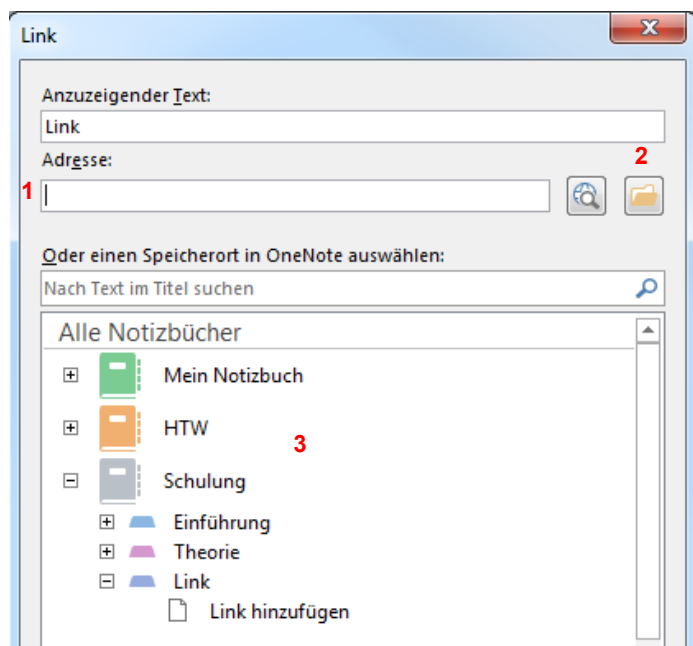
Link

Anzuzeigender Text:

Link

Adresse:

1

2

Oder einen Speicherort in OneNote auswählen:

Nach Text im Titel suchen

Alle Notizbücher

Mein Notizbuch

HTW

3

Schulung

Einführung

Theorie

Link

Link hinzufügen